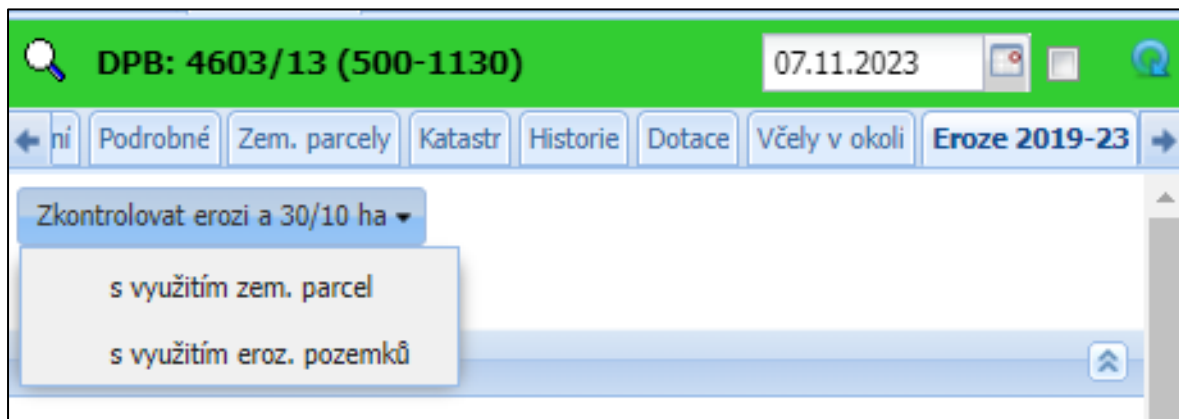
DPB: 4603/13 (500-1130)

07.11.2023

ní | Podrobné | Zem. parcely | Katastr | Historie | Dotace | Včely v okolí | Eroze 2019-23

Zkontrolovat erozi a 30/10 ha

s využitím zem. parcel

s využitím eroz. pozemků